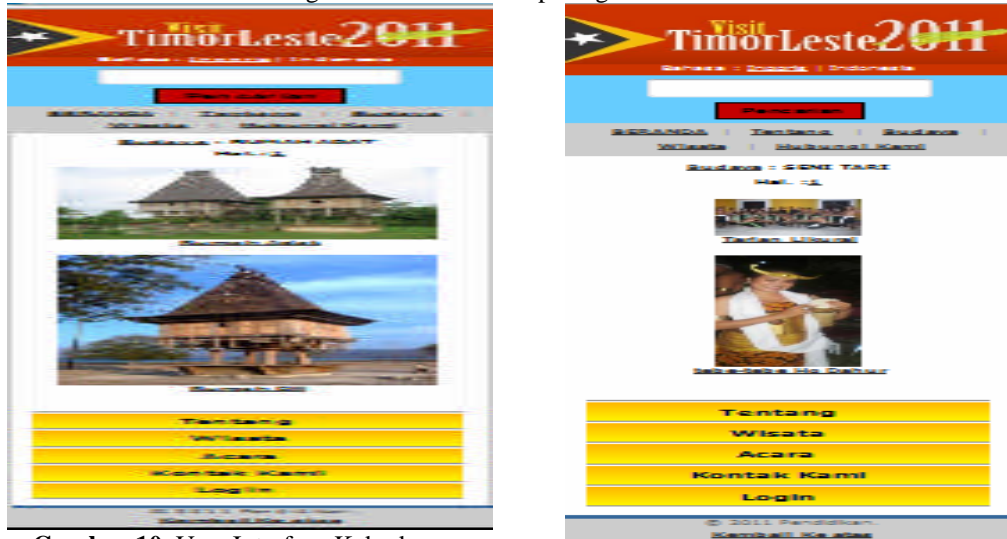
Visit TimorLeste2011

Bahasa : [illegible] | Indonesia

Pencarian

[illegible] | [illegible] | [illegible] | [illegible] | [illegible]

Budaya : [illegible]
Hal. :1

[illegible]

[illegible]

Tentang
Wisata
Acara
Kontak Kami
Login

© 2011 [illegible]
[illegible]

Gambar 10. User Interface Kebudayaan

Visit TimorLeste2011

Bahasa : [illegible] | Indonesia

Pencarian

BERANDA | Tentang | Budaya | Wisata | Hubungi Kami

Budaya : SENI TARI
Hal. :1

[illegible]

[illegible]

Tentang
Wisata
Acara
Kontak Kami
Login

© 2011 Pendidikan.
Kembali Ke atas